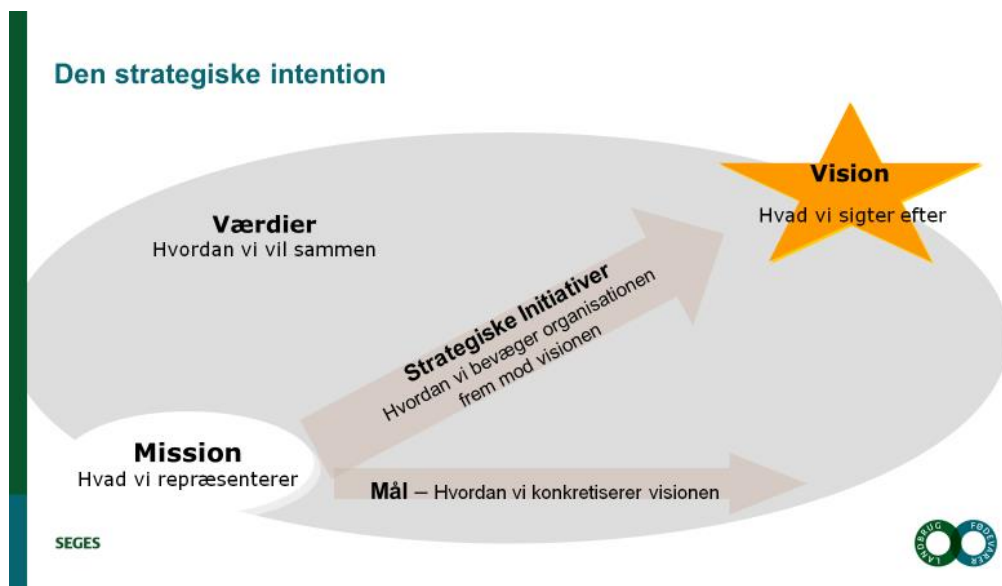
Den strategiske intention

Vision
Hvad vi sigter efter

Værdier
Hvordan vi vil sammen

Strategiske Initiativer
Hvordan vi bevæger organisationen frem mod visionen

Mission
Hvad vi repræsenterer

Mål – Hvordan vi konkretiserer visionen

SEGES

LANDBRUG FØDEVARER